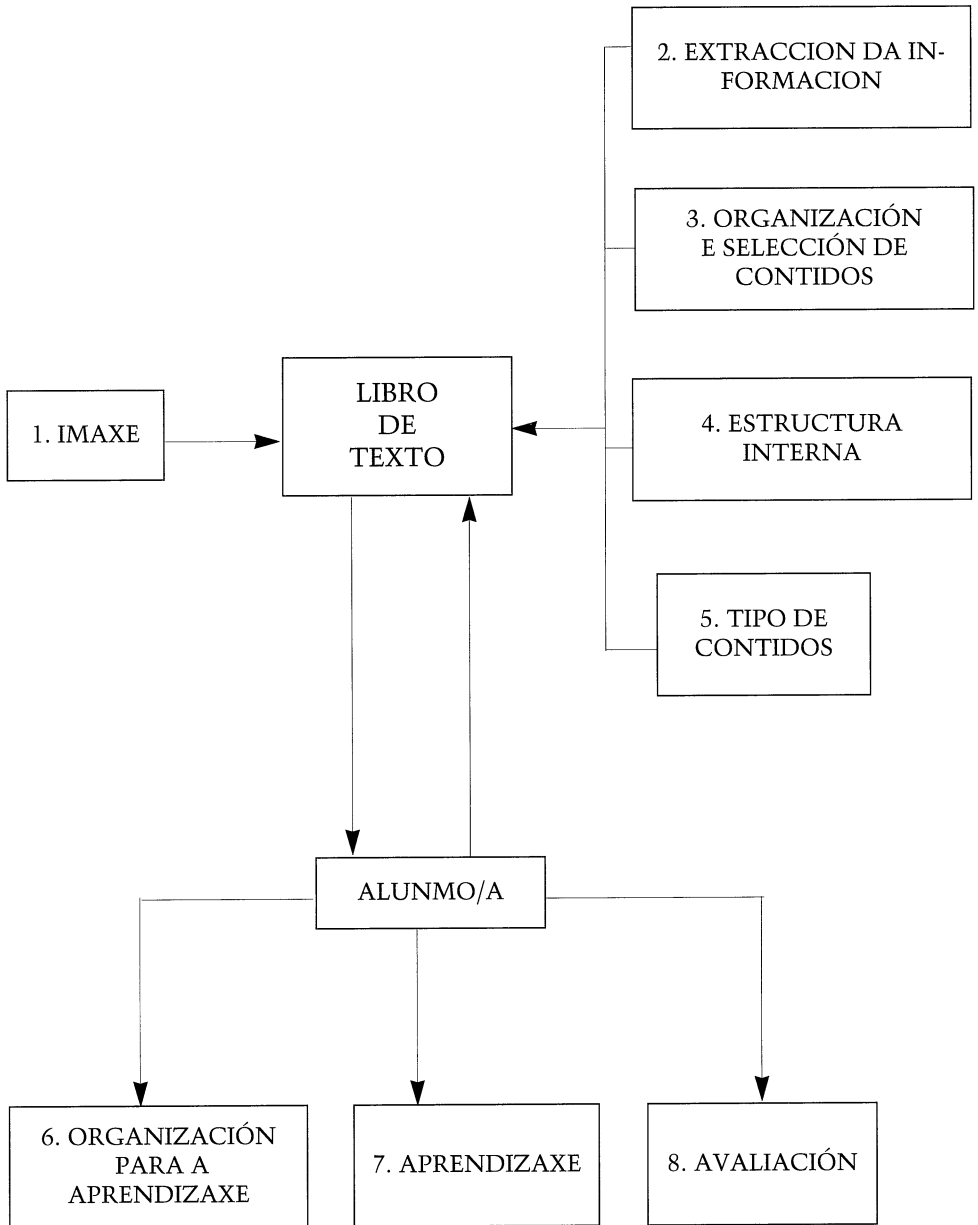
2. EXTRACCION DA INFORMACION

3. ORGANIZACIÓN E SELECCIÓN DE CONTIDOS

1. IMAXE

LIBRO DE TEXTO

4. ESTRUCTURA INTERNA

5. TIPO DE CONTIDOS

ALUNMO/A

6. ORGANIZACIÓN PARA A APRENDIZAXE

7. APRENDIZAXE

8. AVALIACIÓN